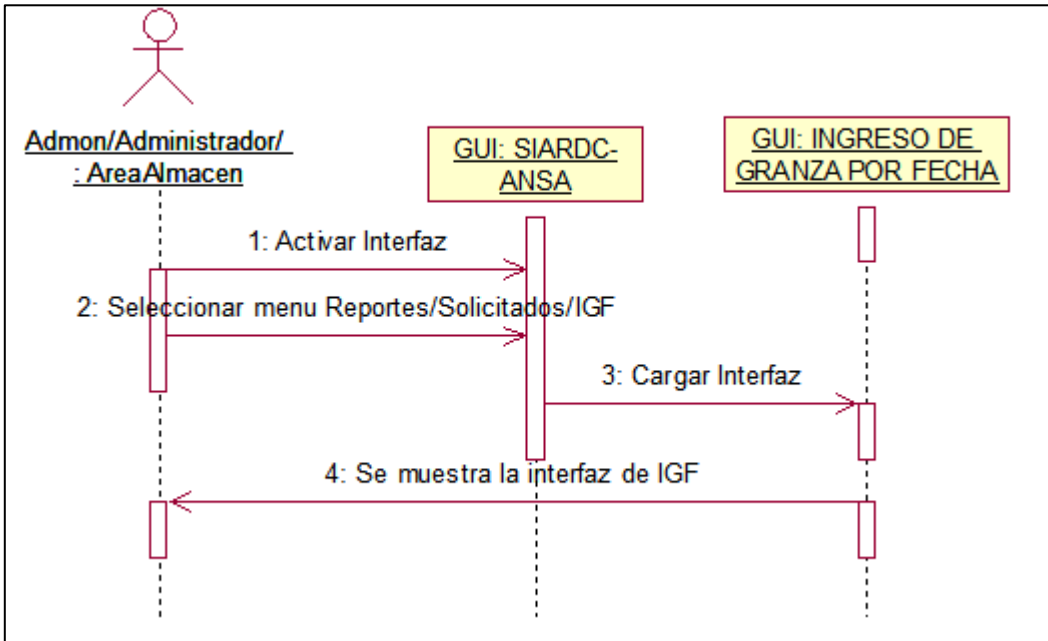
Admon/Administrador/
: AreaAlmacen

GUI: SIARDC-ANSA

GUI: INGRESO DE GRANZA POR FECHA

1: Activar Interfaz

2: Seleccionar menu Reportes/Solicitados/IGF

3: Cargar Interfaz

4: Se muestra la interfaz de IGF